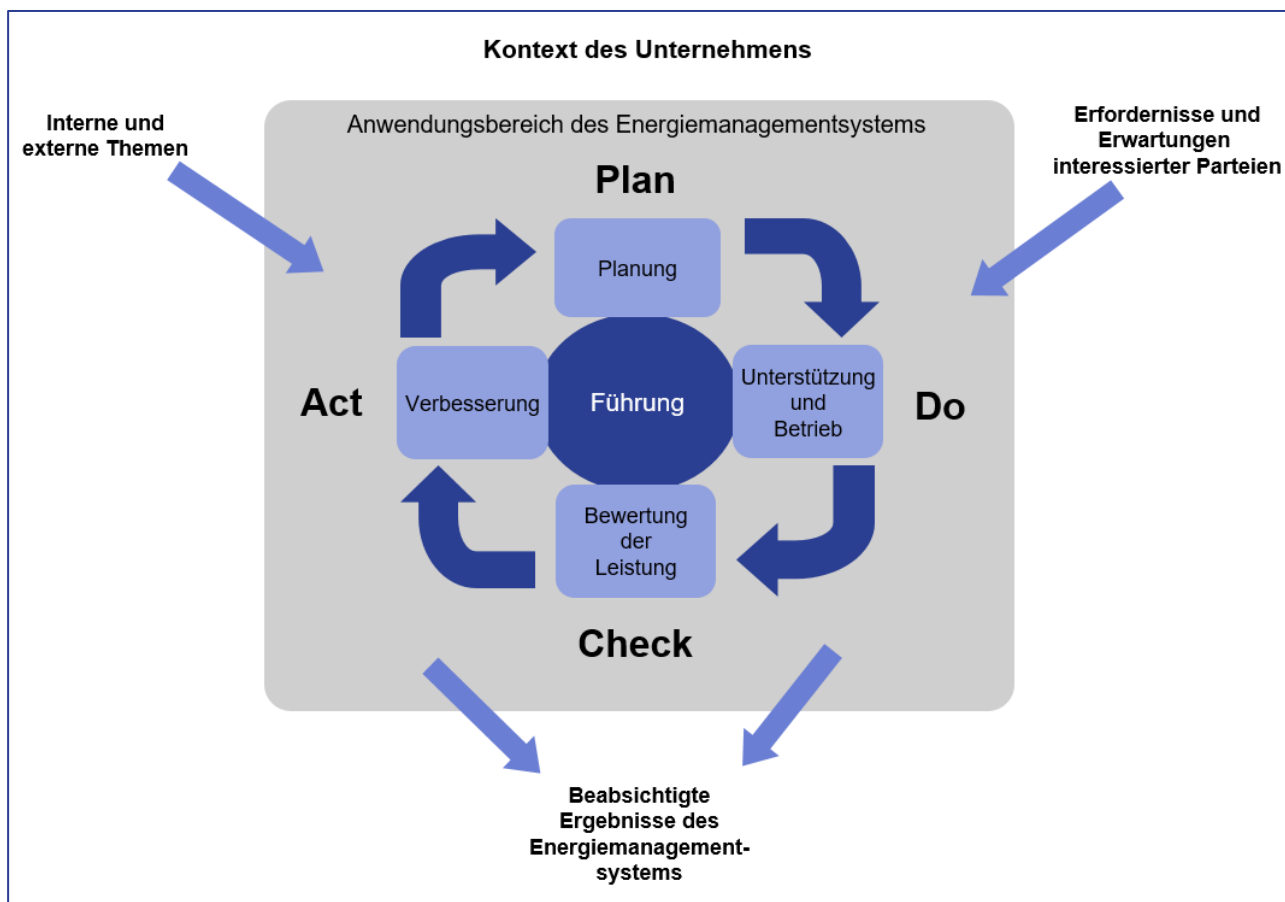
Kontext des Unternehmens

Interne und externe Themen

Erfordernisse und Erwartungen interessierter Parteien

Anwendungsbereich des Energiemanagementsystems

Plan

Planung

Act

Verbesserung

Führung

Unterstützung und Betrieb

Do

Bewertung der Leistung

Check

Beabsichtigte Ergebnisse des Energiemanagement-systems